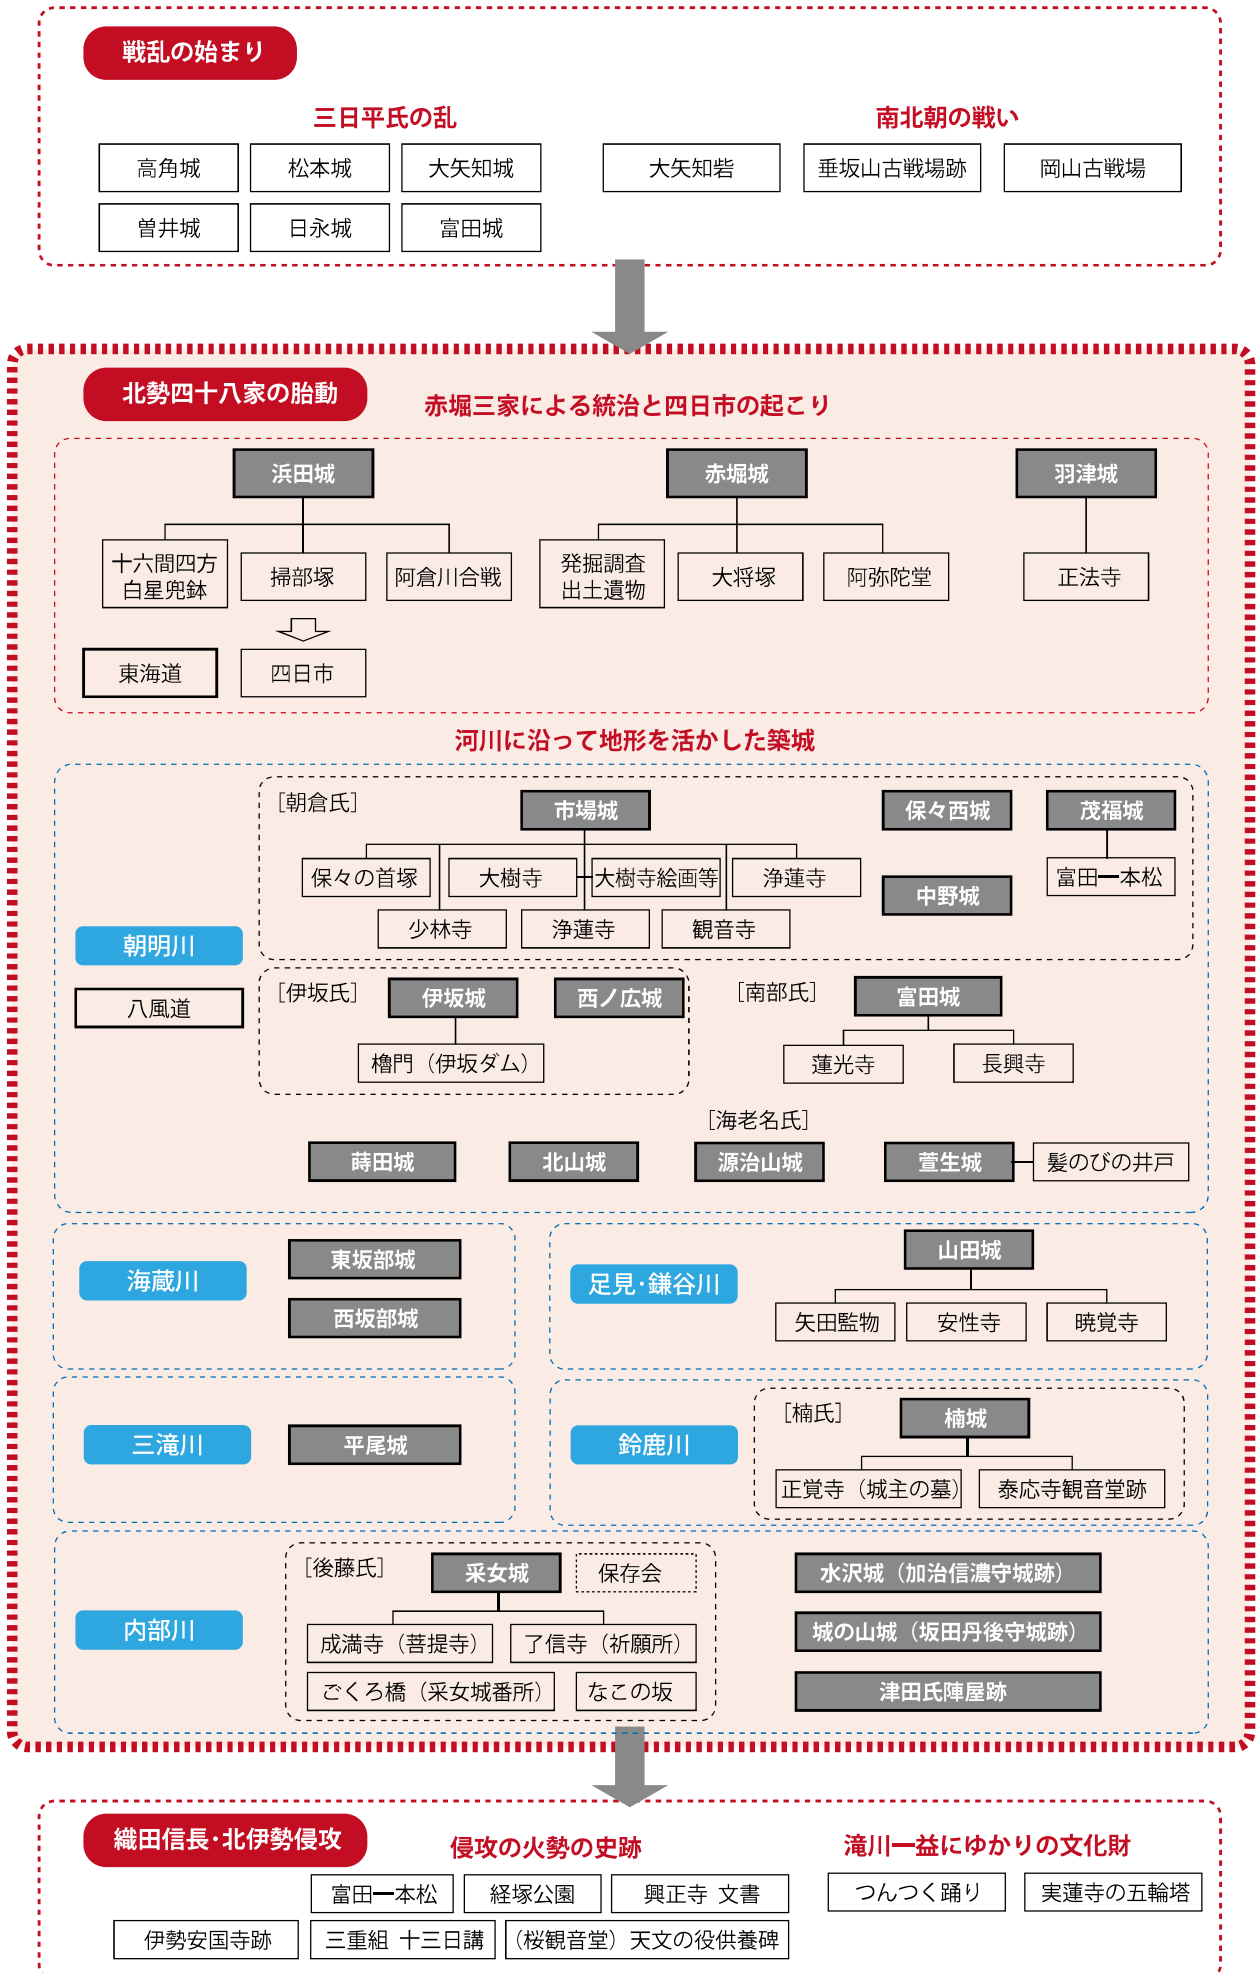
戦乱の始まり

三日平氏の乱

高角城
松本城
大矢知城
曽井城
日永城
富田城

南北朝の戦い

大矢知砦
垂坂山古戦場跡
岡山古戦場

北勢四十八家の胎動

赤堀三家による統治と四日市の起こり

浜田城
十六間四方白星兜鉢
掃部塚
阿倉川合戦
東海道
四日市

赤堀城
発掘調査出土遺物
大将塚
阿弥陀堂

羽津城
正法寺

河川に沿って地形を活かした築城

朝明川
八風道

［朝倉氏］
市場城
保々の首塚
大樹寺
大樹寺絵画等
浄蓮寺
少林寺
浄蓮寺
観音寺
保々西城
中野城
茂福城
富田一本松

［伊坂氏］
伊坂城
西ノ広城
櫓門（伊坂ダム）

［南部氏］
富田城
蓮光寺
長興寺

［海老名氏］
蒔田城
北山城
源治山城
萱生城
髪のびの井戸

海蔵川
東坂部城
西坂部城

足見・鎌谷川
山田城
矢田監物
安性寺
暁覚寺

三滝川
平尾城

鈴鹿川
［楠氏］
楠城
正覚寺（城主の墓）
泰応寺観音堂跡

内部川
［後藤氏］
采女城
保存会
成満寺（菩提寺）
了信寺（祈願所）
ごくろ橋（采女城番所）
なこの坂
水沢城（加治信濃守城跡）
城の山城（坂田丹後守城跡）
津田氏陣屋跡

織田信長・北伊勢侵攻

侵攻の火勢の史跡

富田一本松
経塚公園
興正寺 文書
伊勢安国寺跡
三重組 十三日講
（桜観音堂）天文の役供養碑

滝川一益にゆかりの文化財

つんつく踊り
実蓮寺の五輪塔